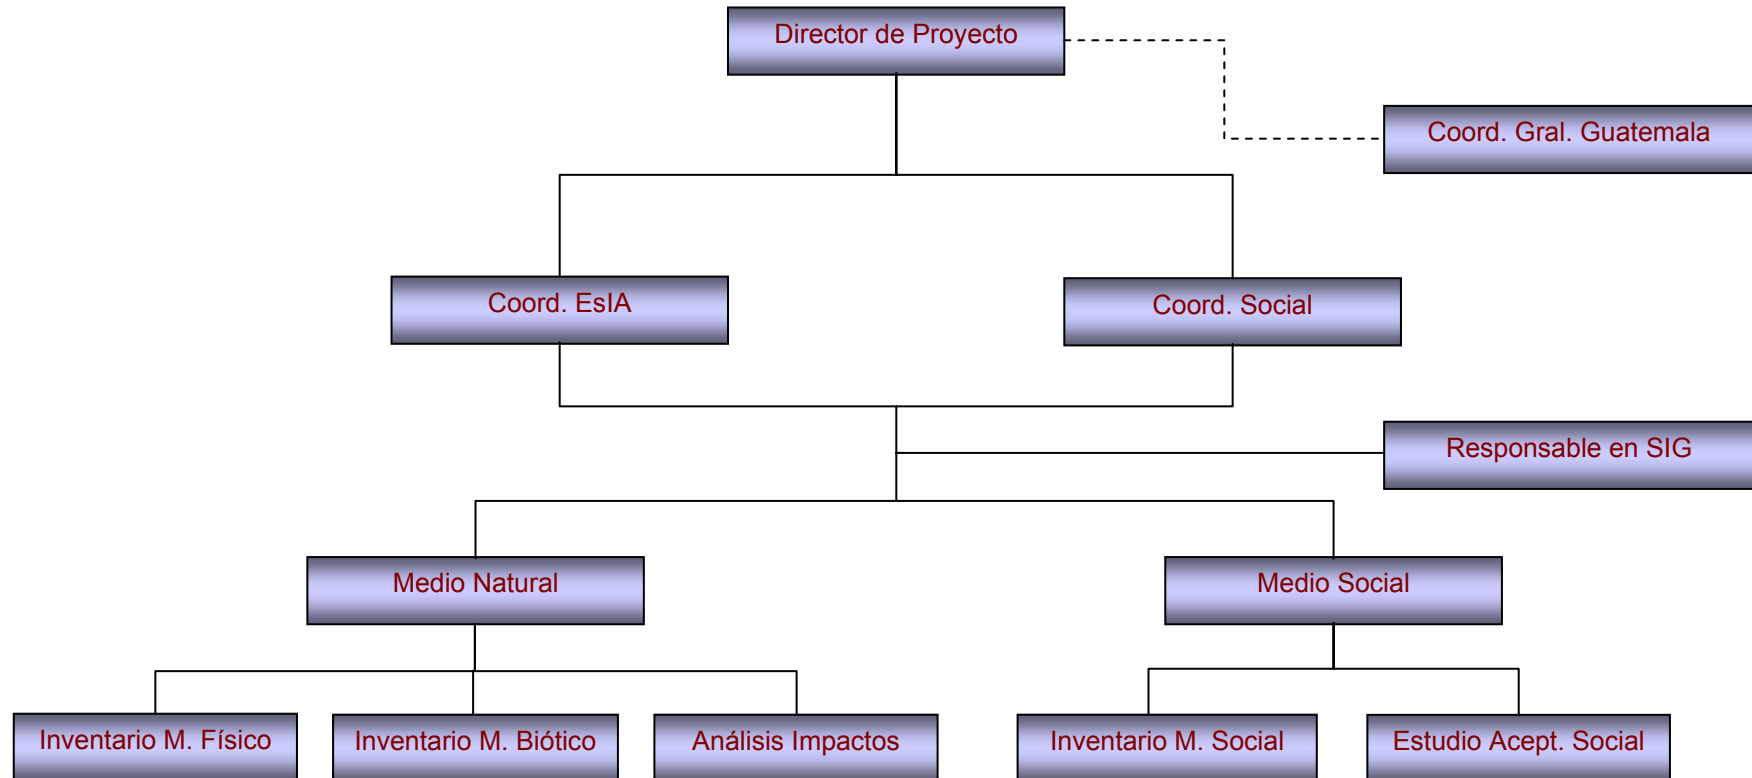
Director de Proyecto

Coord. Gral. Guatemala

Coord. EsIA

Coord. Social

Responsable en SIG

Medio Natural

Medio Social

Inventario M. Físico

Inventario M. Biótico

Análisis Impactos

Inventario M. Social

Estudio Acept. Social